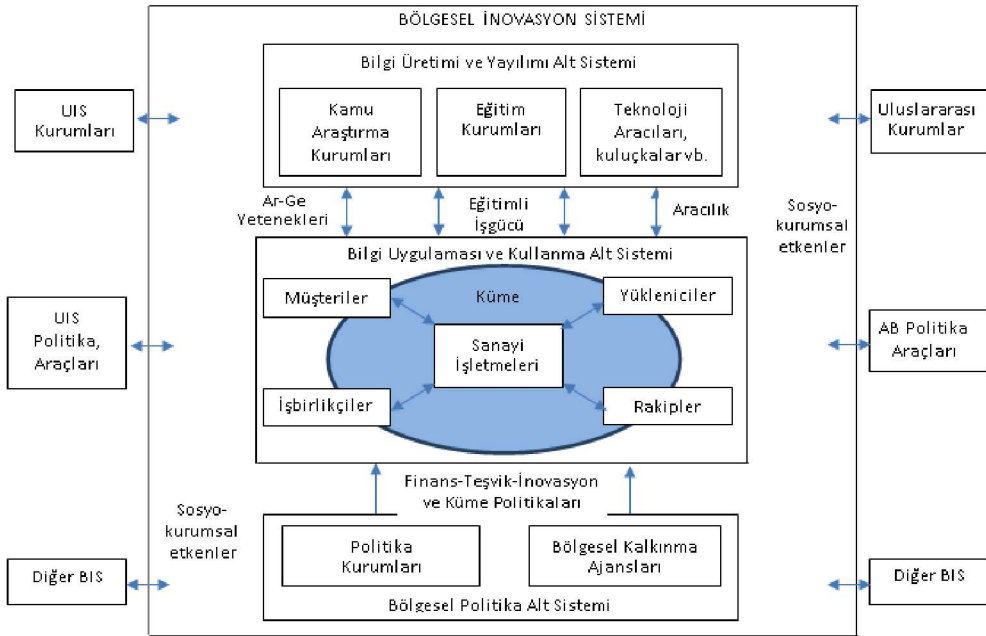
BÖLGESEL İNOVASYON SİSTEMİ

Bilgi Üretimi ve Yayılımı Alt Sistemi

Kamu Araştırma Kurumları

Eğitim Kurumları

Teknoloji Aracıları, kuluçkalar vb.

UIS Kurumları

Uluslararası Kurumlar

Ar-Ge Yetenekleri

Eğitimli İşgücü

Aracılık

Sosyo-kurumsal etkenler

Bilgi Uygulaması ve Kullanma Alt Sistemi

Küme

Müşteriler

Yükleniciler

Sanayi İşletmeleri

İşbirlikçiler

Rakipler

UIS Politika, Araçları

AB Politika Araçları

Finans-Teşvik-İnovasyon ve Küme Politikaları

Sosyo-kurumsal etkenler

Politika Kurumları

Bölgesel Kalkınma Ajansları

Bölgesel Politika Alt Sistemi

Diğer BIS

Diğer BIS